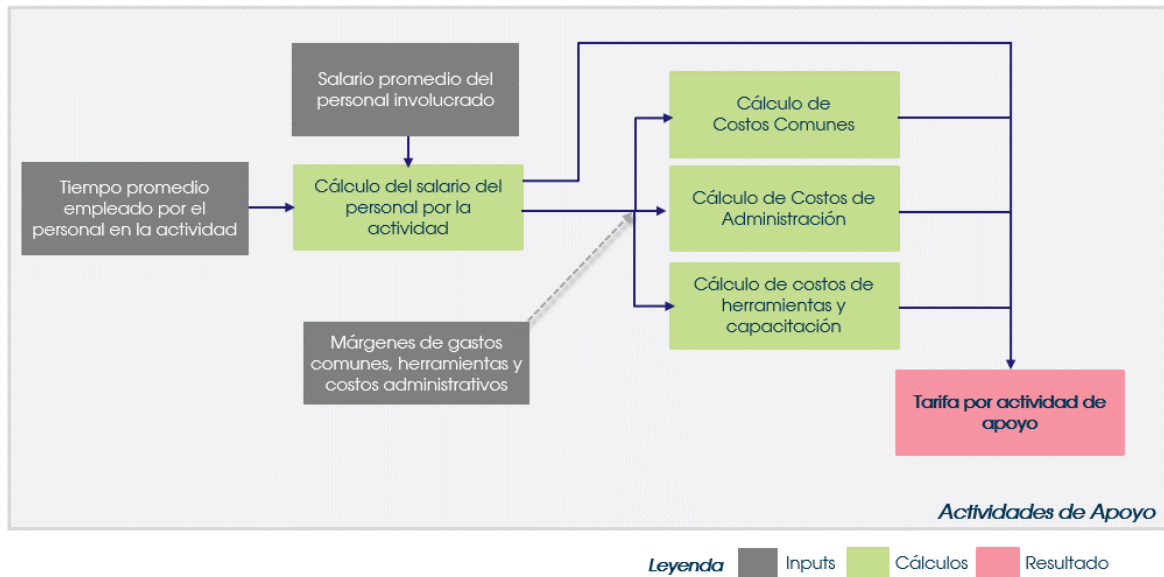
Salario promedio del personal involucrado

Tiempo promedio empleado por el personal en la actividad

Cálculo del salario del personal por la actividad

Cálculo de Costos Comunes

Cálculo de Costos de Administración

Cálculo de costos de herramientas y capacitación

Márgenes de gastos comunes, herramientas y costos administrativos

Tarifa por actividad de apoyo

Actividades de Apoyo

Leyenda Inputs Cálculos Resultado